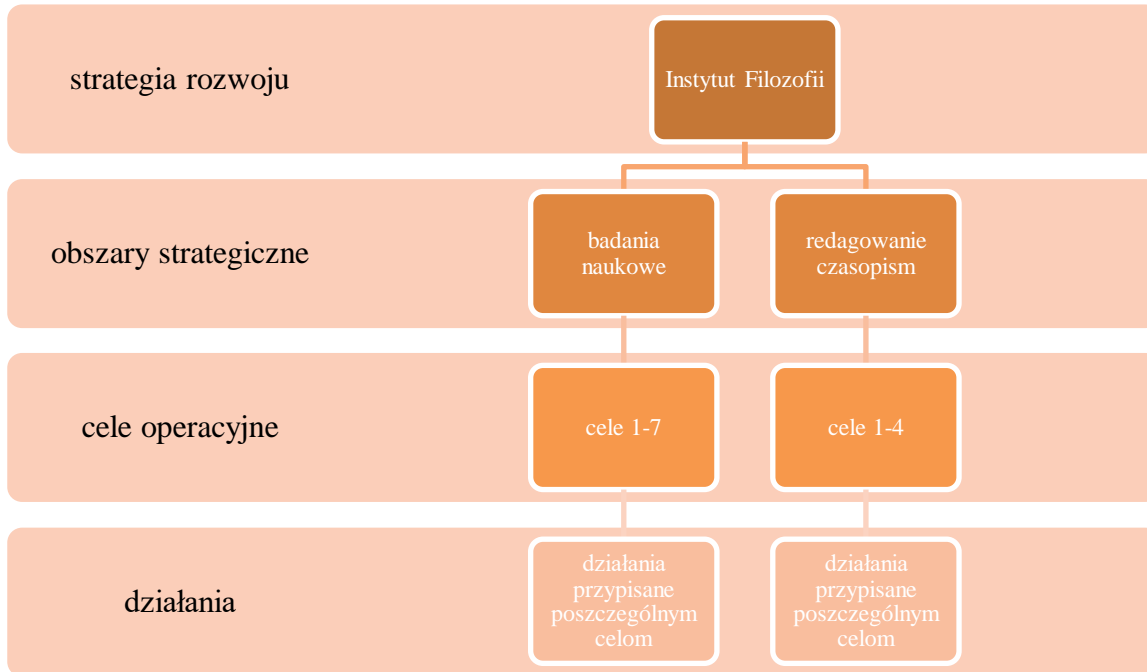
strategia rozwoju

Instytut Filozofii

obszary strategiczne

badania naukowe

redagowanie czasopism

cele operacyjne

cele 1-7

cele 1-4

działania

działania przypisane poszczególnym celom

działania przypisane poszczególnym celom